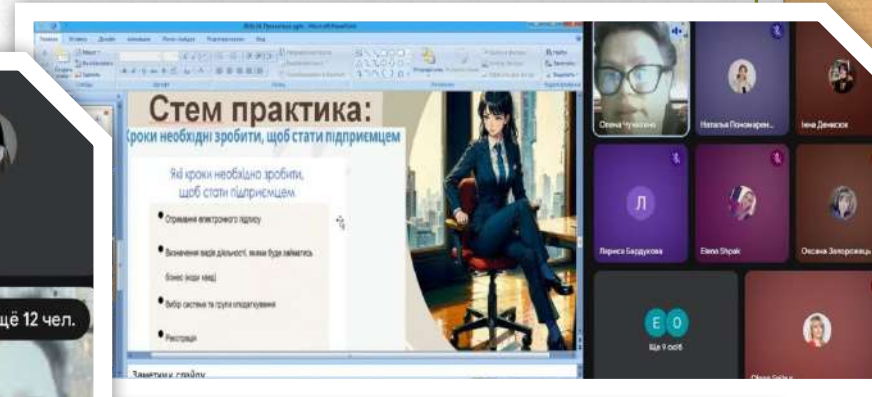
Стем практика:

Кроки необхідні зробити, щоб стати підприємцем

Які кроки необхідно зробити, щоб стати підприємцем

Отримання електронного підпису

Визначення виду діяльності, яким буде займатись бізнес (коди квед)

Вибір системи та групи оподаткування

Реєстрація

Заметки к слайду

Олена Чухненко

Наталья Пономарен...

Інна Денисюк

Л

Лариса Бардукова

Elena Shpak

Оксана Запорожець

Е О

Ще 9 осіб

Олена Бойко

ещё 12 чел.